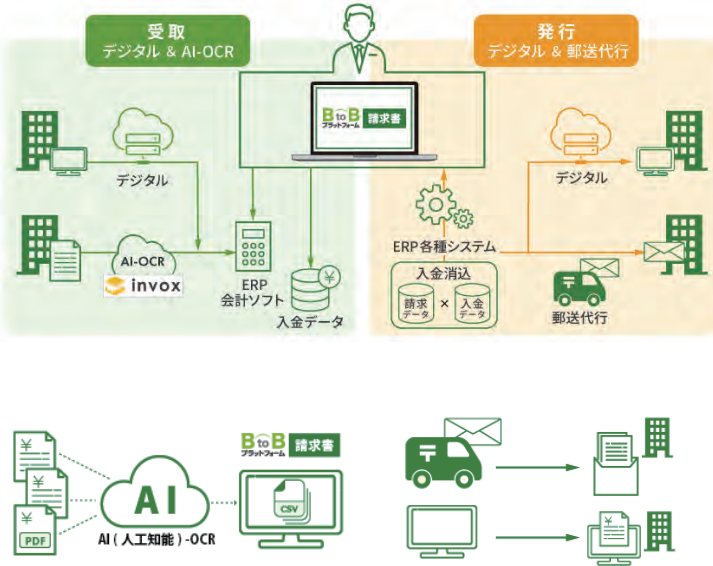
受取
デジタル & AI-OCR

発行
デジタル & 郵送代行

BtoB プラットフォーム 請求書

デジタル

AI-OCR
invox

ERP
会計ソフト

入金データ

ERP各種システム

入金消込
請求データ × 入金データ

デジタル

郵送代行

PDF

AI

AI（人工知能）-OCR

BtoB プラットフォーム 請求書

CSV